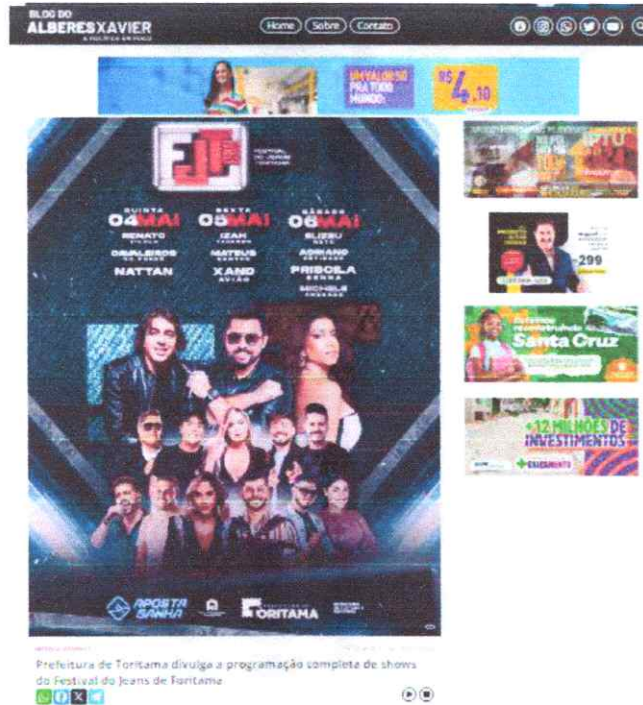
BLOG DO
ALBERES XAVIER

Home Sobre Contato

UM VALOR SÓ PRA TODO MUNDO: R$ 4,10

FJT

QUINTA 04 MAI
RENATO VIOLA
CAVALEIROS DO FORRÓ
NATTAN

SEXTA 05 MAI
IZAH TAVARES
MATHEUS SANTOS
XAND AVIÃO

SÁBADO 06 MAI
ELIZEU NETO
ADRIANO ARRUDA
PRISCILA SENNA
MICHELE ANDRADE

APOSTA GANHA
TORITAMA

299

Santa Cruz

+12 MILHÕES DE INVESTIMENTOS

Prefeitura de Toritama divulga a programação completa de shows do Festival do Jeans de Toritama